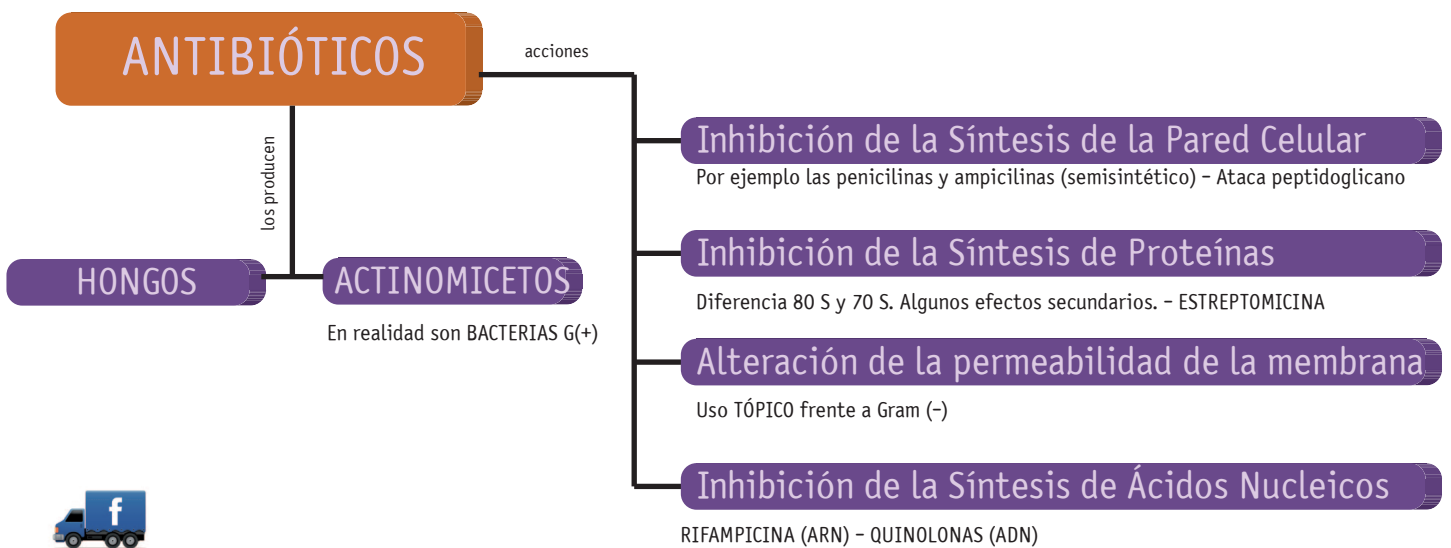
ANTIBIÓTICOS

los producen

HONGOS

ACTINOMICETOS

En realidad son BACTERIAS G(+)

acciones

Inhibición de la Síntesis de la Pared Celular

Por ejemplo las penicilinas y ampicilinas (semisintético) – Ataca peptidoglicano

Inhibición de la Síntesis de Proteínas

Diferencia 80 S y 70 S. Algunos efectos secundarios. – ESTREPTOMICINA

Alteración de la permeabilidad de la membrana

Uso TÓPICO frente a Gram (–)

Inhibición de la Síntesis de Ácidos Nucleicos

RIFAMPICINA (ARN) – QUINOLONAS (ADN)

f